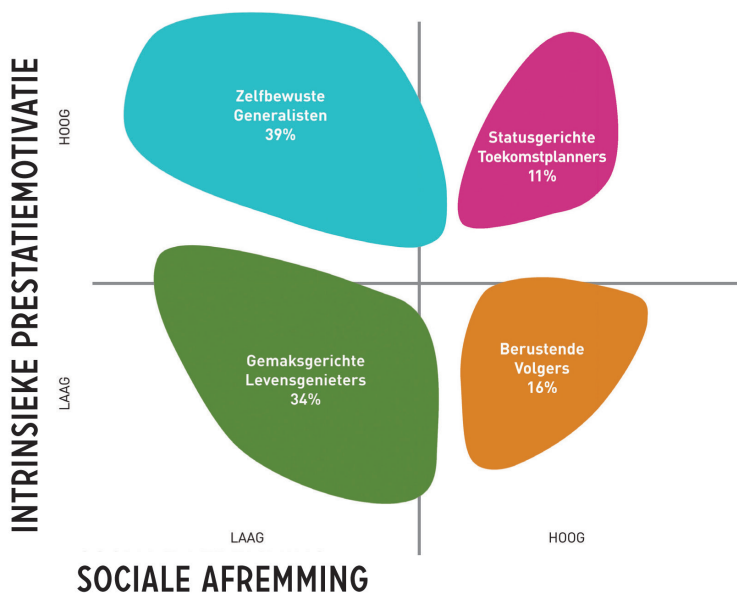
INTRINSIEKE PRESTATIEMOTIVATIE

HOOG

LAAG

Zelfbewuste Generalisten 39%

Statusgerichte Toekomstplanners 11%

Gemaksgerichte Levensgenieters 34%

Berustende Volgers 16%

LAAG

HOOG

SOCIALE AFREMMING